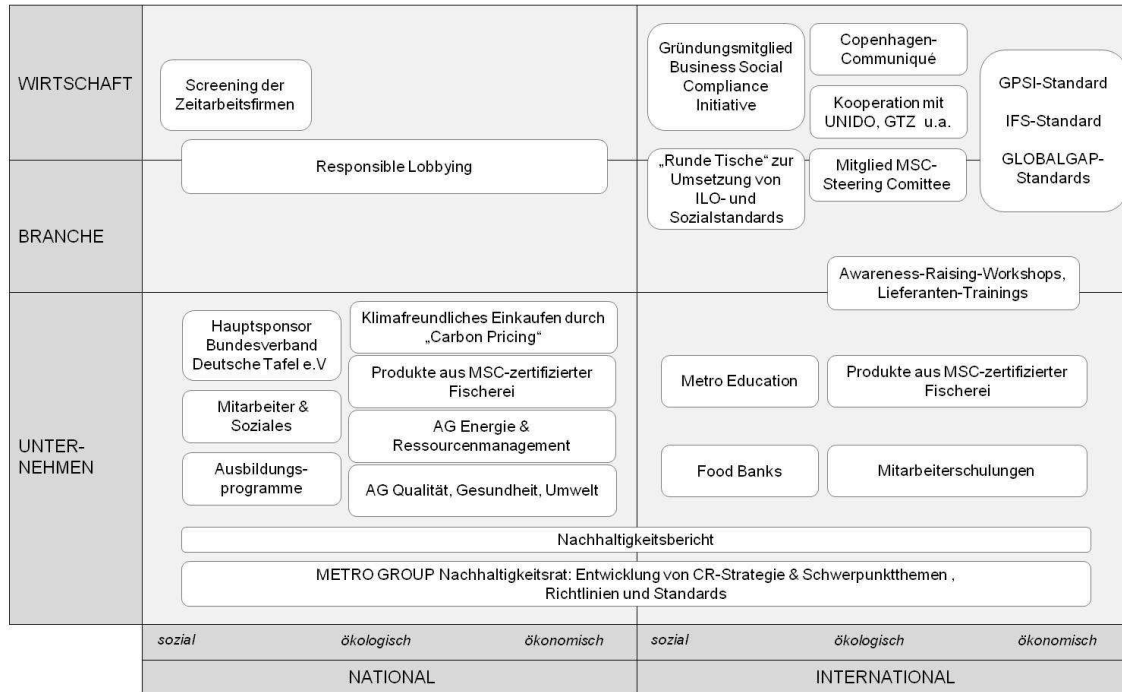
WIRTSCHAFT

BRANCHE

UNTER-NEHMEN

Screening der Zeitarbeitsfirmen

Responsible Lobbying

Gründungsmitglied Business Social Compliance Initiative

Copenhagen-Communiqué

Kooperation mit UNIDO, GTZ u.a.

GPSI-Standard

IFS-Standard

GLOBALGAP-Standards

„Runde Tische" zur Umsetzung von ILO- und Sozialstandards

Mitglied MSC-Steering Comittee

Awareness-Raising-Workshops, Lieferanten-Trainings

Hauptsponsor Bundesverband Deutsche Tafel e.V

Klimafreundliches Einkaufen durch „Carbon Pricing"

Produkte aus MSC-zertifizierter Fischerei

Mitarbeiter & Soziales

AG Energie & Ressourcenmanagement

Ausbildungs-programme

AG Qualität, Gesundheit, Umwelt

Metro Education

Produkte aus MSC-zertifizierter Fischerei

Food Banks

Mitarbeiterschulungen

Nachhaltigkeitsbericht

METRO GROUP Nachhaltigkeitsrat: Entwicklung von CR-Strategie & Schwerpunktthemen , Richtlinien und Standards

sozial ökologisch ökonomisch sozial ökologisch ökonomisch

NATIONAL

INTERNATIONAL